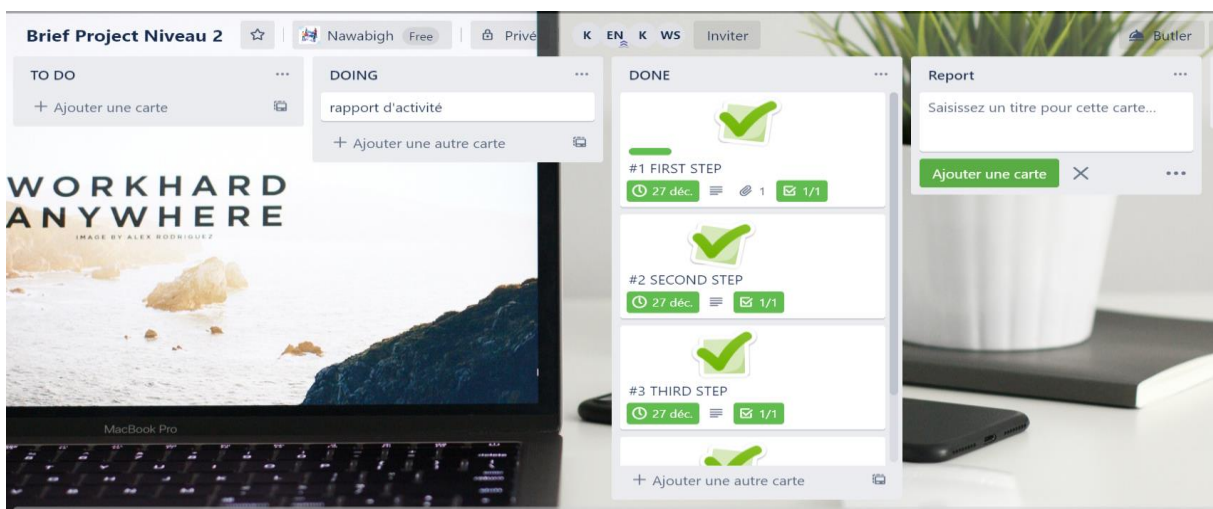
Brief Project Niveau 2 ☆ Nawabigh Free Privé K EN K WS Inviter Butler

TO DO ...
+ Ajouter une carte

DOING ...
rapport d'activité
+ Ajouter une autre carte

DONE ...
#1 FIRST STEP
27 déc. 1 1/1
#2 SECOND STEP
27 déc. 1/1
#3 THIRD STEP
27 déc. 1/1
+ Ajouter une autre carte

Report ...
Saisissez un titre pour cette carte...
Ajouter une carte ✕ ...

WORKHARD
ANYWHERE
IMAGE BY ALEX RODRIGUEZ

MacBook Pro